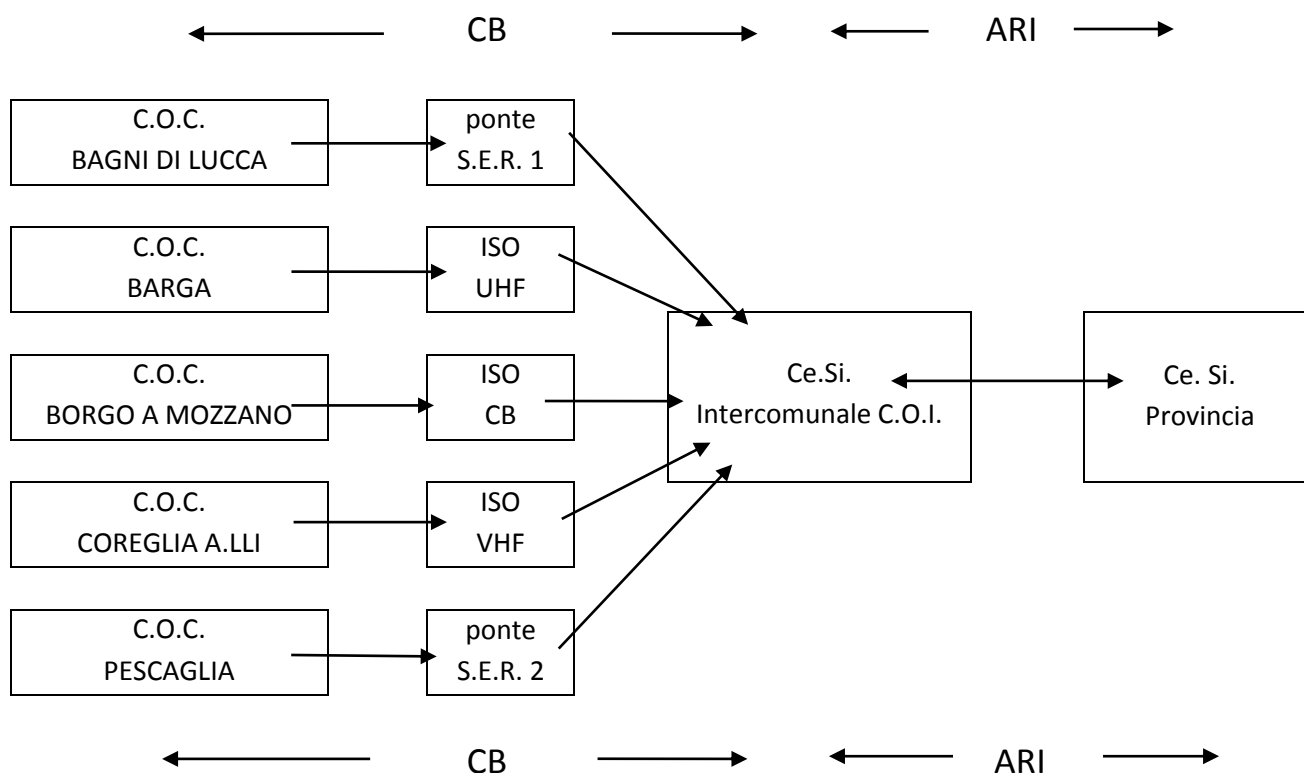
CB ARI

C.O.C.
BAGNI DI LUCCA

ponte
S.E.R. 1

C.O.C.
BARGA

ISO
UHF

C.O.C.
BORGO A MOZZANO

ISO
CB

C.O.C.
COREGLIA A.LLI

ISO
VHF

C.O.C.
PESCAGLIA

ponte
S.E.R. 2

Ce.Si.
Intercomunale C.O.I.

Ce. Si.
Provincia

CB ARI